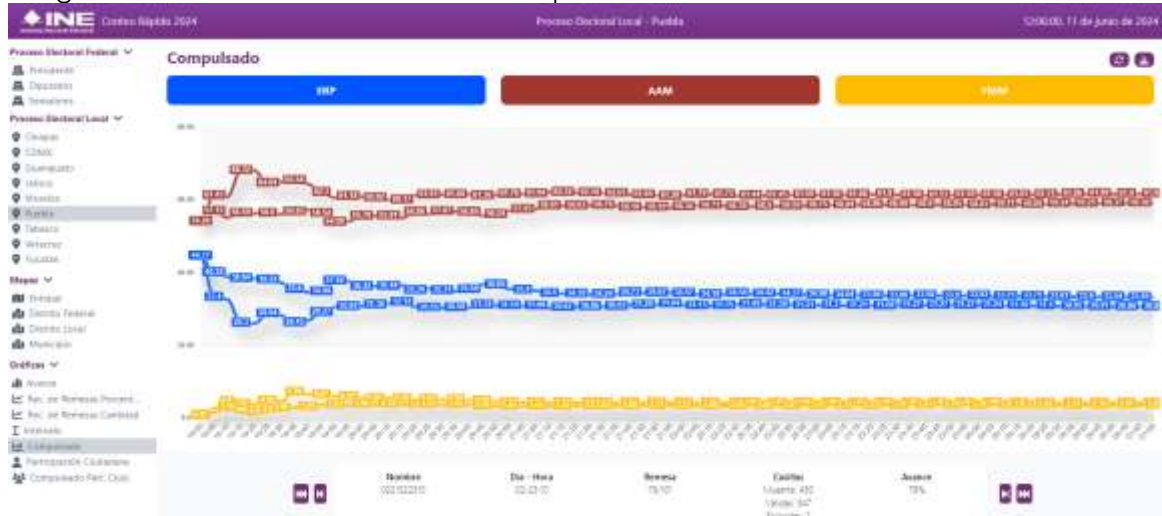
INE Conteo Rápido 2024

Proceso Electoral Local - Puebla

12:00:00, 11 de junio de 2024

Proceso Electoral Federal
Presidente
Diputados
Senadores

Proceso Electoral Local
Chiapas
CDMX
Guanajuato
Jalisco
Morelos
Puebla
Tabasco
Veracruz
Yucatán

Mapas
Entidad
Distrito Federal
Distrito Local
Municipio

Gráficas
Avance
Rec. de Remesas Porcent...
Rec. de Remesas Cantidad
Intervalo
Compulsado
Participación Ciudadana
Compulsado Part. Ciud.

Compulsado

ERP

AAM

FNAM

Nombre
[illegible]

Día - Hora
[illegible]

Remesa
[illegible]

Casillas
Muestra: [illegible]
Válidas: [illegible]
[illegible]

Avance
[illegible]